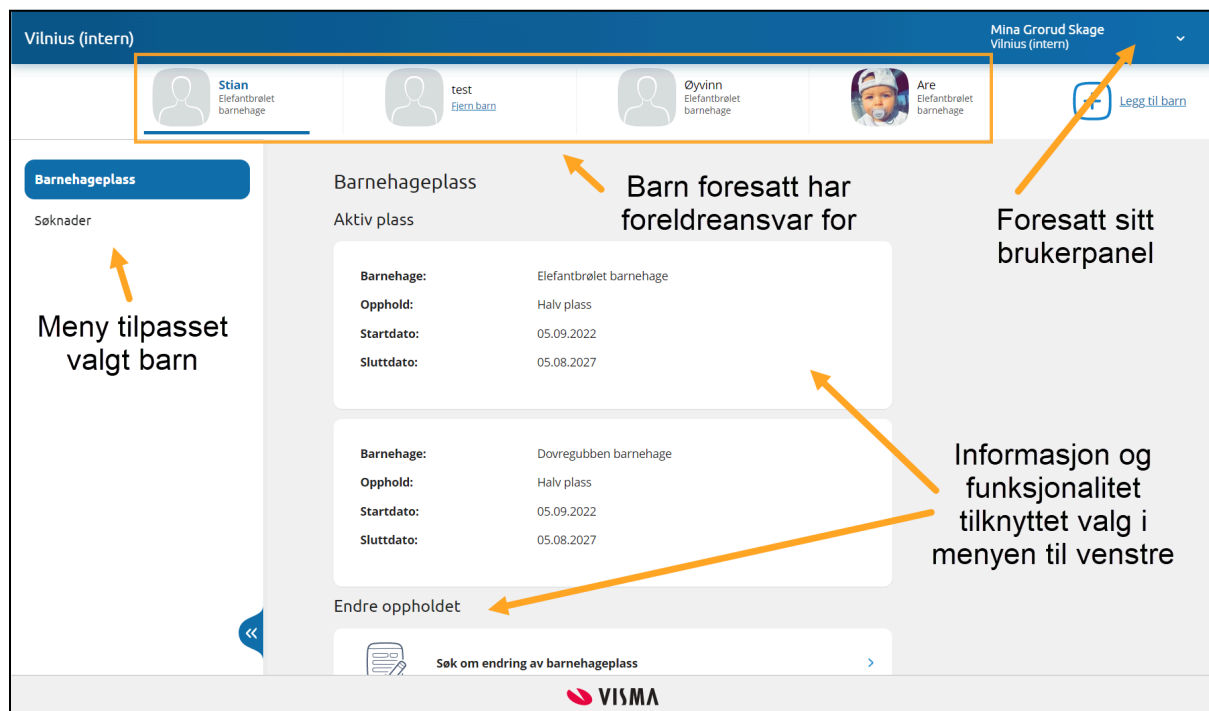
Vilnius (intern)

Mina Grorud Skage
Vilnius (intern)

Stian
Elefantbrølet barnehage

test
Fjern barn

Øyvinn
Elefantbrølet barnehage

Are
Elefantbrølet barnehage

Legg til barn

Barnehageplass

Søknader

Meny tilpasset valgt barn

Barnehageplass

Barn foresatt har foreldreansvar for

Foresatt sitt brukerpanel

Aktiv plass

| | |
|---|---|
| Barnehage: | Elefantbrølet barnehage |
| Opphold: | Halv plass |
| Startdato: | 05.09.2022 |
| Sluttdato: | 05.08.2027 |

| | |
|---|---|
| Barnehage: | Dovregubben barnehage |
| Opphold: | Halv plass |
| Startdato: | 05.09.2022 |
| Sluttdato: | 05.08.2027 |

Informasjon og funksjonalitet tilknyttet valg i menyen til venstre

Endre oppholdet

Søk om endring av barnehageplass

VISMA